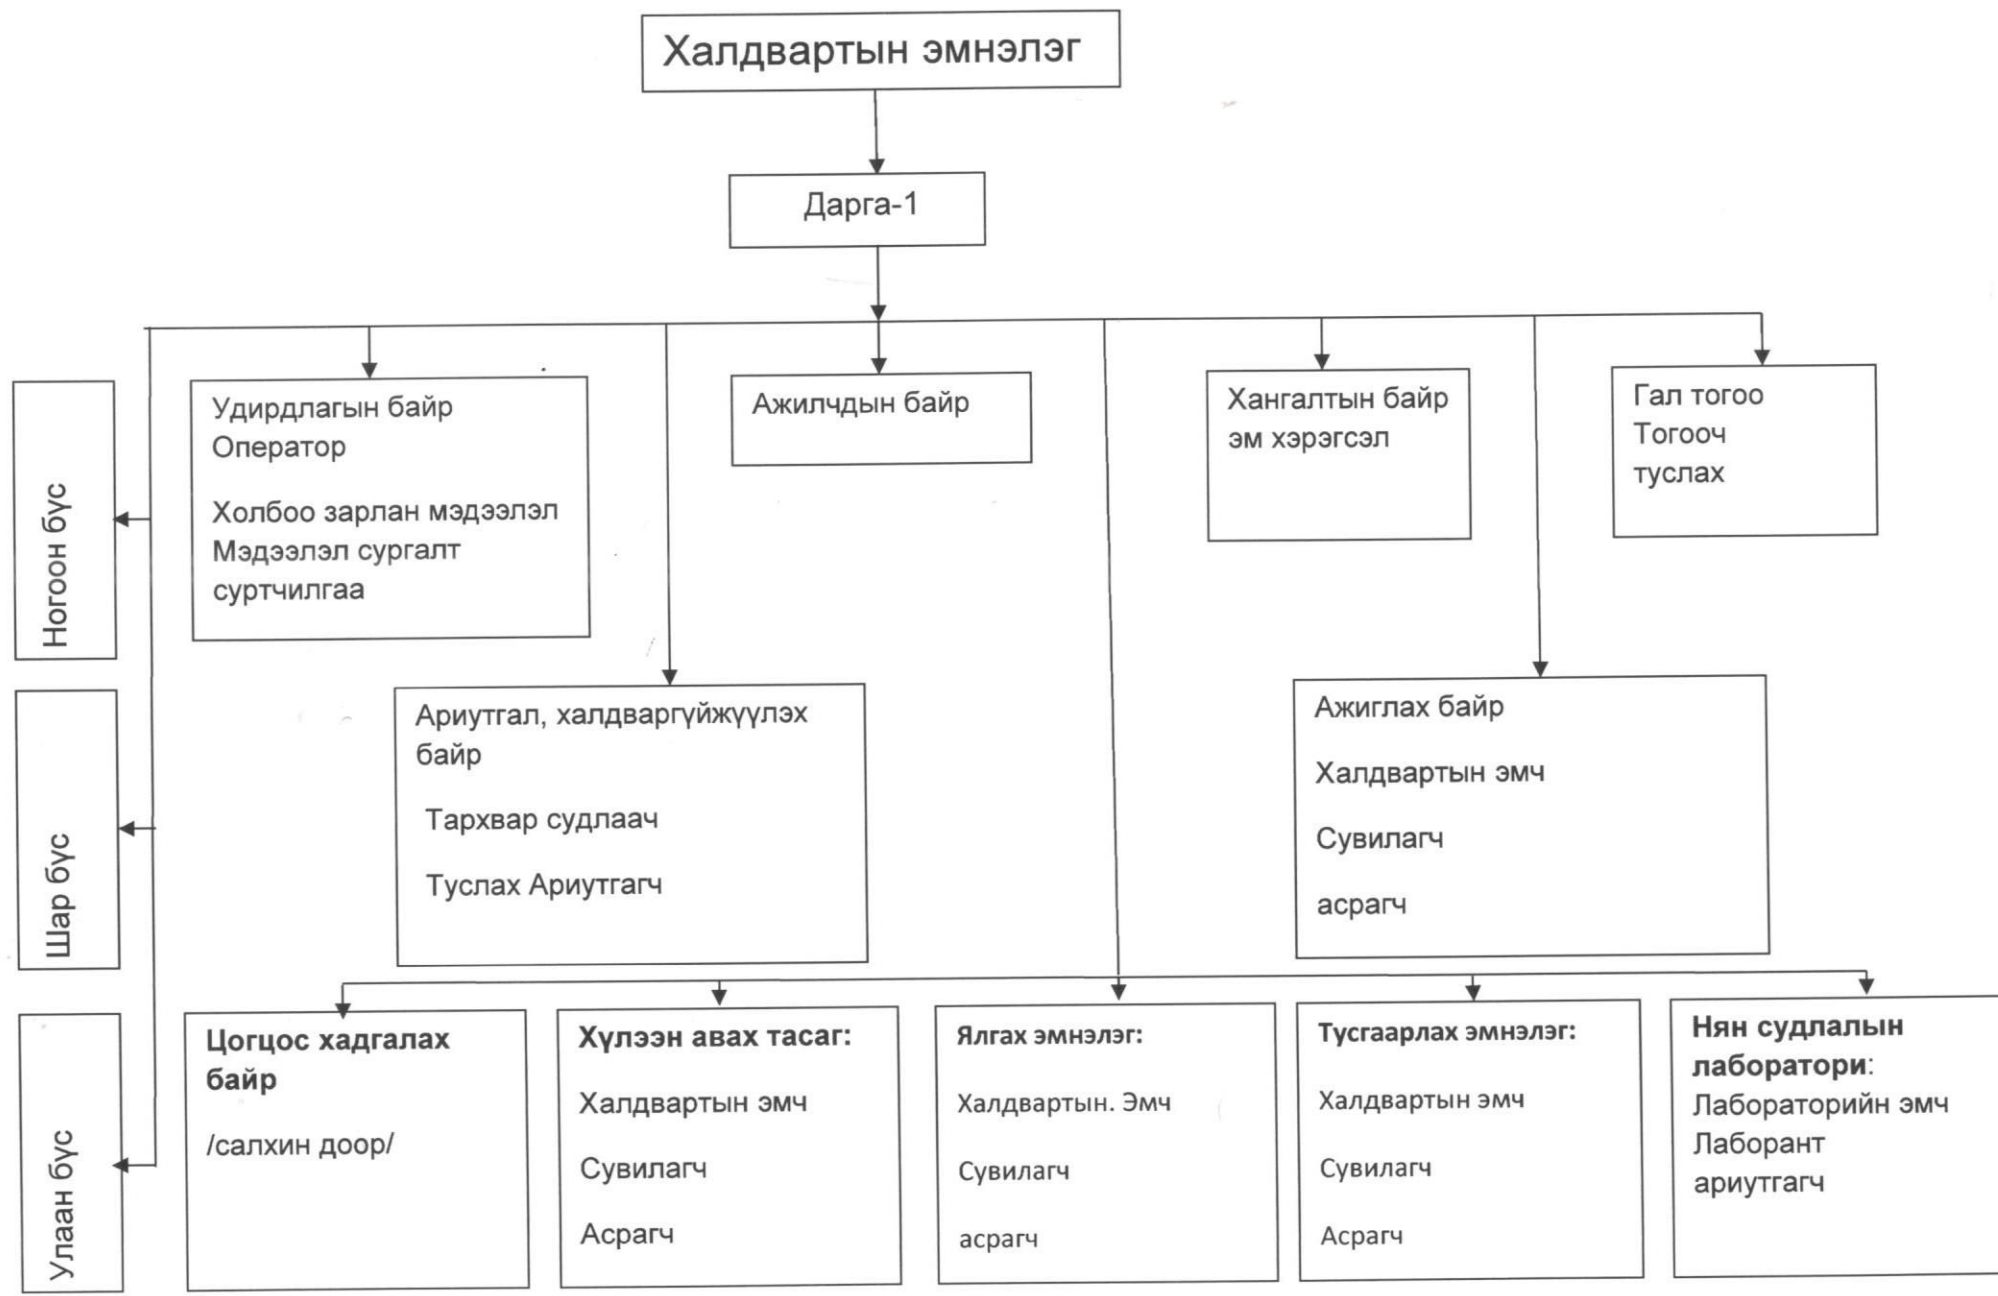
Халдвартын эмнэлэг

Дарга-1

Ногоон бүс

Шар бүс

Улаан бүс

Удирдлагын байр
Оператор

Холбоо зарлан мэдээлэл
Мэдээлэл сургалт
суртчилгаа

Ажилчдын байр

Хангалтын байр
эм хэрэгсэл

Гал тогоо
Тогооч
туслах

Ариутгал, халдваргүйжүүлэх байр

Тархвар судлаач

Туслах Ариутгагч

Ажиглах байр

Халдвартын эмч

Сувилагч

асрагч

Цогцос хадгалах байр

/салхин доор/

Хүлээн авах тасаг:

Халдвартын эмч

Сувилагч

Асрагч

Ялгах эмнэлэг:

Халдвартын. Эмч

Сувилагч

асрагч

Тусгаарлах эмнэлэг:

Халдвартын эмч

Сувилагч

Асрагч

Нян судлалын лаборатори:
Лабораторийн эмч
Лаборант
ариутгагч